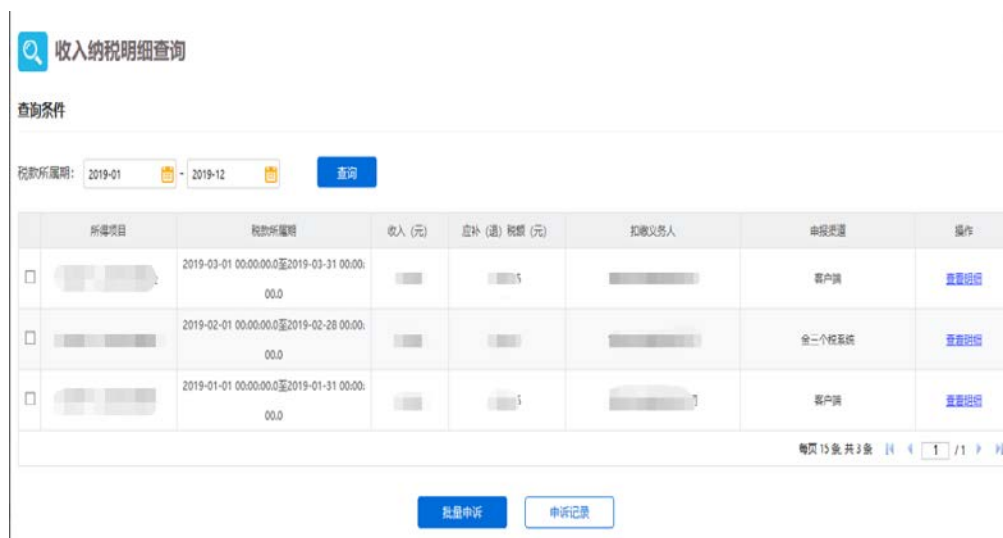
收入纳税明细查询

查询条件

税款所属期: 2019-01 - 2019-12 查询

| | 所得项目 | 税款所属期 | 收入（元） | 应补（退）税额（元） | 扣缴义务人 | 申报渠道 | 操作 |
|---|---|---|---|---|---|---|---|
| ☐ | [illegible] | 2019-03-01 00:00:00.0至2019-03-31 00:00:00.0 | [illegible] | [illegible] | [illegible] | 客户端 | 查看明细 |
| ☐ | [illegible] | 2019-02-01 00:00:00.0至2019-02-28 00:00:00.0 | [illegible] | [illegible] | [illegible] | 金三个税系统 | 查看明细 |
| ☐ | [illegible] | 2019-01-01 00:00:00.0至2019-01-31 00:00:00.0 | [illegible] | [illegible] | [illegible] | 客户端 | 查看明细 |

每页 15 条, 共 3 条 1 /1

批量申诉 申诉记录